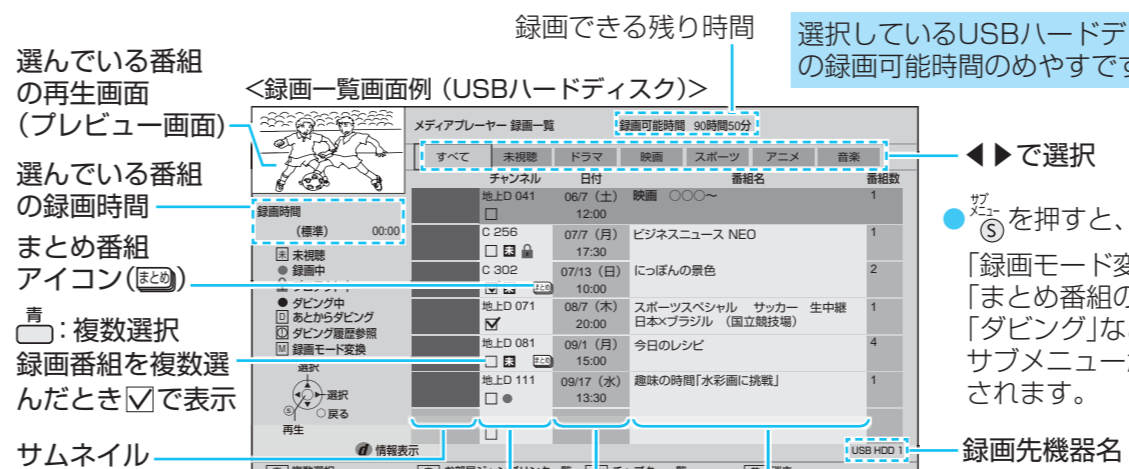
録画できる残り時間

選択しているUSBハードデ
の録画可能時間のめやすです

選んでいる番組の再生画面（プレビュー画面）

<録画一覧画面例（USBハードディスク）>

選んでいる番組の録画時間

まとめ番組アイコン（まとめ）

青：複数選択
録画番組を複数選んだとき☑で表示

サムネイル

メディアプレーヤー 録画一覧
録画可能時間 90時間50分

すべて | 未視聴 | ドラマ | 映画 | スポーツ | アニメ | 音楽

録画時間
（標準） 00:00

未 未視聴
● 録画中
● ダビング中
D あとからダビング
ダビング履歴参照
M 録画モード変換

選択
選択
戻る
再生

d 情報表示

| チャンネル | 日付 | 番組名 | 番組数 |
|---|---|---|---|
| 地上D 041 ☐ | 06/7（土） 12:00 | 映画 〇〇〇〜 | 1 |
| C 256 ☐ 未 | 07/7（月） 17:30 | ビジネスニュース NEO | 1 |
| C 302 ☑ 未 まとめ | 07/13（日） 10:00 | にっぽんの景色 | 2 |
| 地上D 071 ☑ | 08/7（木） 20:00 | スポーツスペシャル サッカー 生中継 日本×ブラジル （国立競技場） | 1 |
| 地上D 081 ☐ 未 まとめ | 09/1（月） 15:00 | 今日のレシピ | 4 |
| 地上D 111 ☐ ● | 09/17（水） 13:30 | 趣味の時間「水彩画に挑戦」 | 1 |
| ☐ | | | |

USB HDD 1

◀▶で選択

● サブメニュー Ⓢ を押すと、
「録画モード変
「まとめ番組の
「ダビング」な
サブメニューが
されます。

録画先機器名